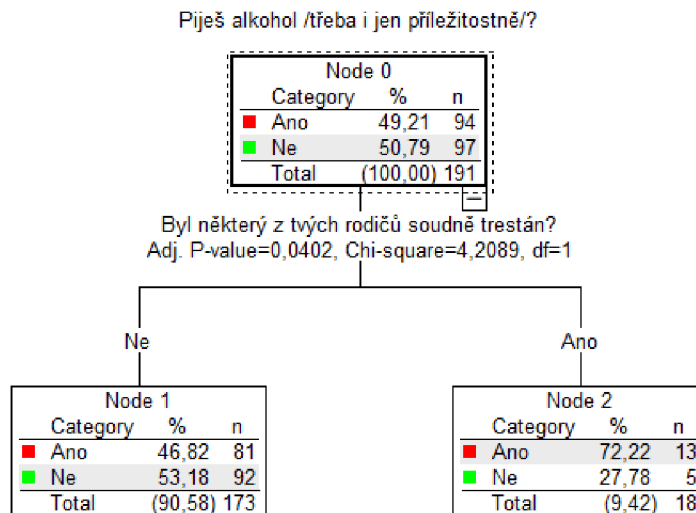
Piješ alkohol /třeba i jen příležitostně/?

Node 0

| Category | % | n |
|---|---|---|
| Ano | 49,21 | 94 |
| Ne | 50,79 | 97 |
| Total | (100,00) | 191 |

Byl některý z tvých rodičů soudně trestán?
Adj. P-value=0,0402, Chi-square=4,2089, df=1

Ne

Node 1

| Category | % | n |
|---|---|---|
| Ano | 46,82 | 81 |
| Ne | 53,18 | 92 |
| Total | (90,58) | 173 |

Ano

Node 2

| Category | % | n |
|---|---|---|
| Ano | 72,22 | 13 |
| Ne | 27,78 | 5 |
| Total | (9,42) | 18 |